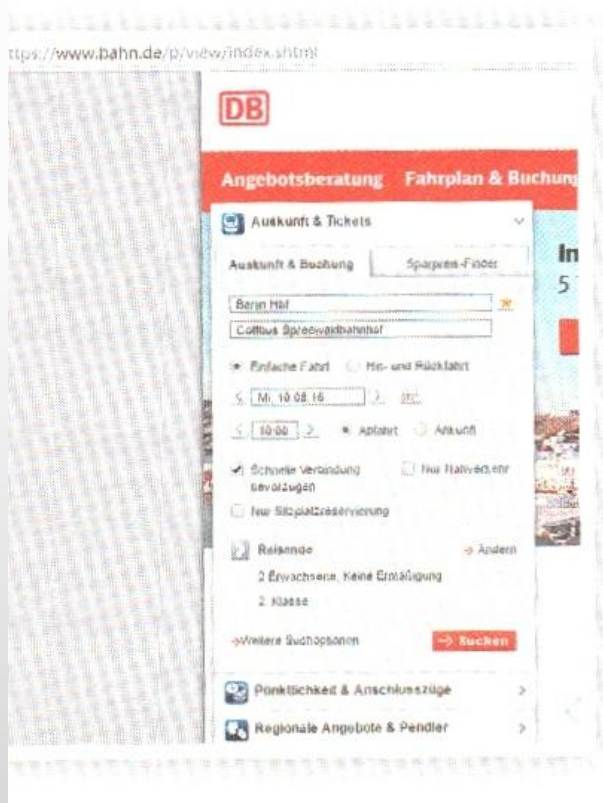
ttps://www.bahn.de/p/view/index.shtml

DB

Angebotsberatung Fahrplan & Buchung

Auskunft & Tickets

Auskunft & Buchung Sparpreis-Finder

Berlin Hbf

Cottbus Spreewaldbahnhof

Einfache Fahrt Hin- und Rückfahrt

Mi, 10.08.16

10:00 Abfahrt Ankunft

Schnelle Verbindung bevorzugen

Nur Nahverkehr

Nur Sitzplatzreservierung

Reisende

Ändern

2 Erwachsene, Keine Ermäßigung

2. Klasse

Weitere Suchoptionen

Suchen

Pünktlichkeit & Anschlusszüge

Regionale Angebote & Pendler

In

5

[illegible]